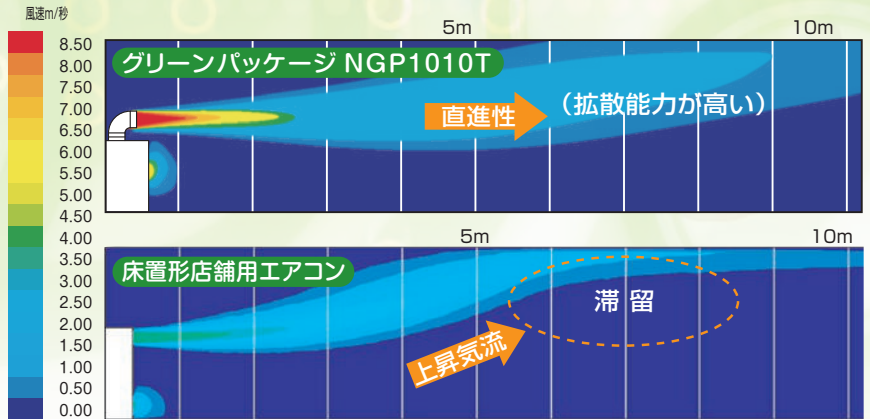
風速m/秒
8.50
8.00
7.50
7.00
6.50
6.00
5.50
5.00
4.50
4.00
3.50
3.00
2.50
2.00
1.50
1.00
0.50
0.00

5m
10m
グリーンパッケージ NGP1010T
直進性
（拡散能力が高い）

5m
10m
床置形店舗用エアコン
滞 留
上昇気流